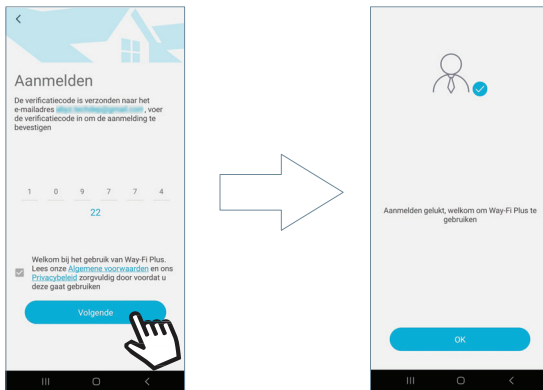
Aanmelden

De verificatiecode is verzonden naar het e-mailadres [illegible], voer de verificatiecode in om de aanmelding te bevestigen

1 0 9 7 7 4

22

Welkom bij het gebruik van Way-Fi Plus. Lees onze Algemene voorwaarden en ons Privacybeleid zorgvuldig door voordat u deze gaat gebruiken

Volgende

Aanmelden gelukt, welkom om Way-Fi Plus te gebruiken

OK